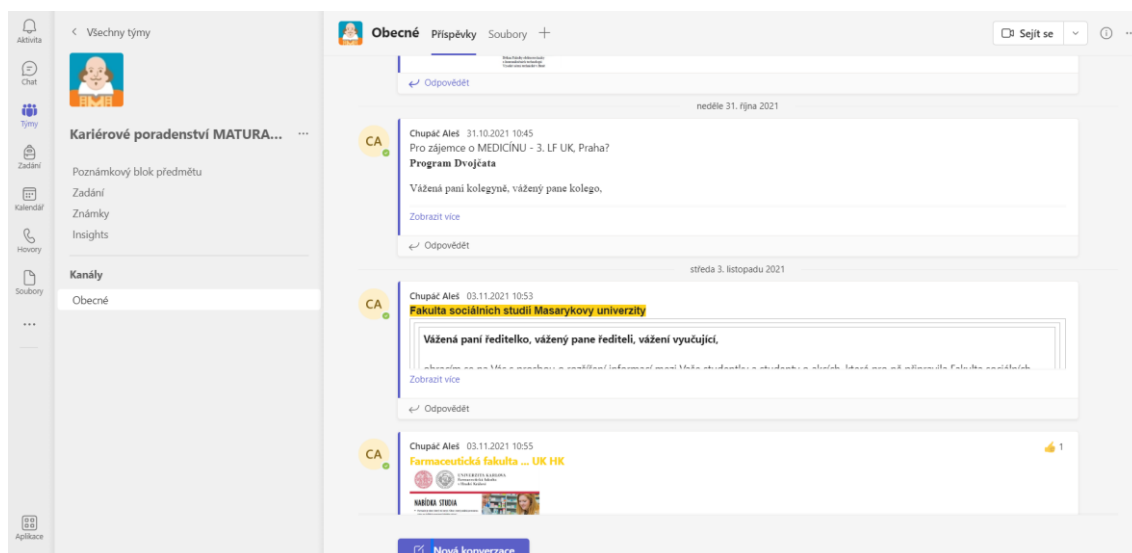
Aktivita
Chat
Týmy
Zadání
Kalendář
Hovory
Soubory
...
Aplikace

< Všechny týmy

Kariérové poradenství MATURA... ···

Poznámkový blok předmětu
Zadání
Známky
Insights

Kanály
Obecné

Obecné Příspěvky Soubory +

Sejít se

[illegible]

Odpovědět

neděle 31. října 2021

CA
Chupáč Aleš 31.10.2021 10:45
Pro zájemce o MEDICÍNU - 3. LF UK, Praha?
Program Dvojčata

Vážená paní kolegyně, vážený pane kolego,

Zobrazit více

Odpovědět

středa 3. listopadu 2021

CA
Chupáč Aleš 03.11.2021 10:53
Fakulta sociálních studií Masarykovy univerzity

Vážená paní ředitelko, vážený pane řediteli, vážení vyučující,

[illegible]

Zobrazit více

Odpovědět

CA
Chupáč Aleš 03.11.2021 10:55
Farmaceutická fakulta ... UK HK
1

UNIVERZITA KARLOVA
Farmaceutická fakulta v Hradci Králové

NABÍDKA STUDIA

Nová konverzace